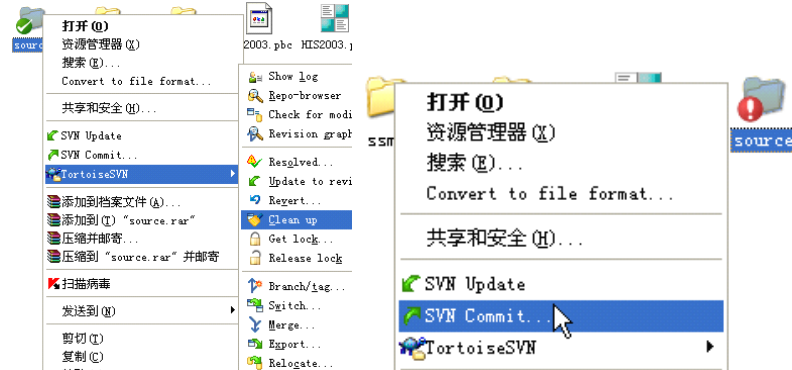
source

2003.pbc HIS2003.

打开(O)
资源管理器(X)
搜索(E)...
Convert to file format...

共享和安全(H)...

SVN Update
SVN Commit...
TortoiseSVN

添加到档案文件(A)...
添加到(T) "source.rar"
压缩并邮寄...
压缩到 "source.rar" 并邮寄

扫描病毒

发送到(N)

剪切(T)
复制(C)

Show log
Repo-browser
Check for modi
Revision graph
Resolved...
Update to revi
Revert...
Clean up
Get lock...
Release lock
Branch/tag...
Switch...
Merge...
Export...
Relocate...

ssm

source

打开(O)
资源管理器(X)
搜索(E)...
Convert to file format...

共享和安全(H)...

SVN Update
SVN Commit...
TortoiseSVN